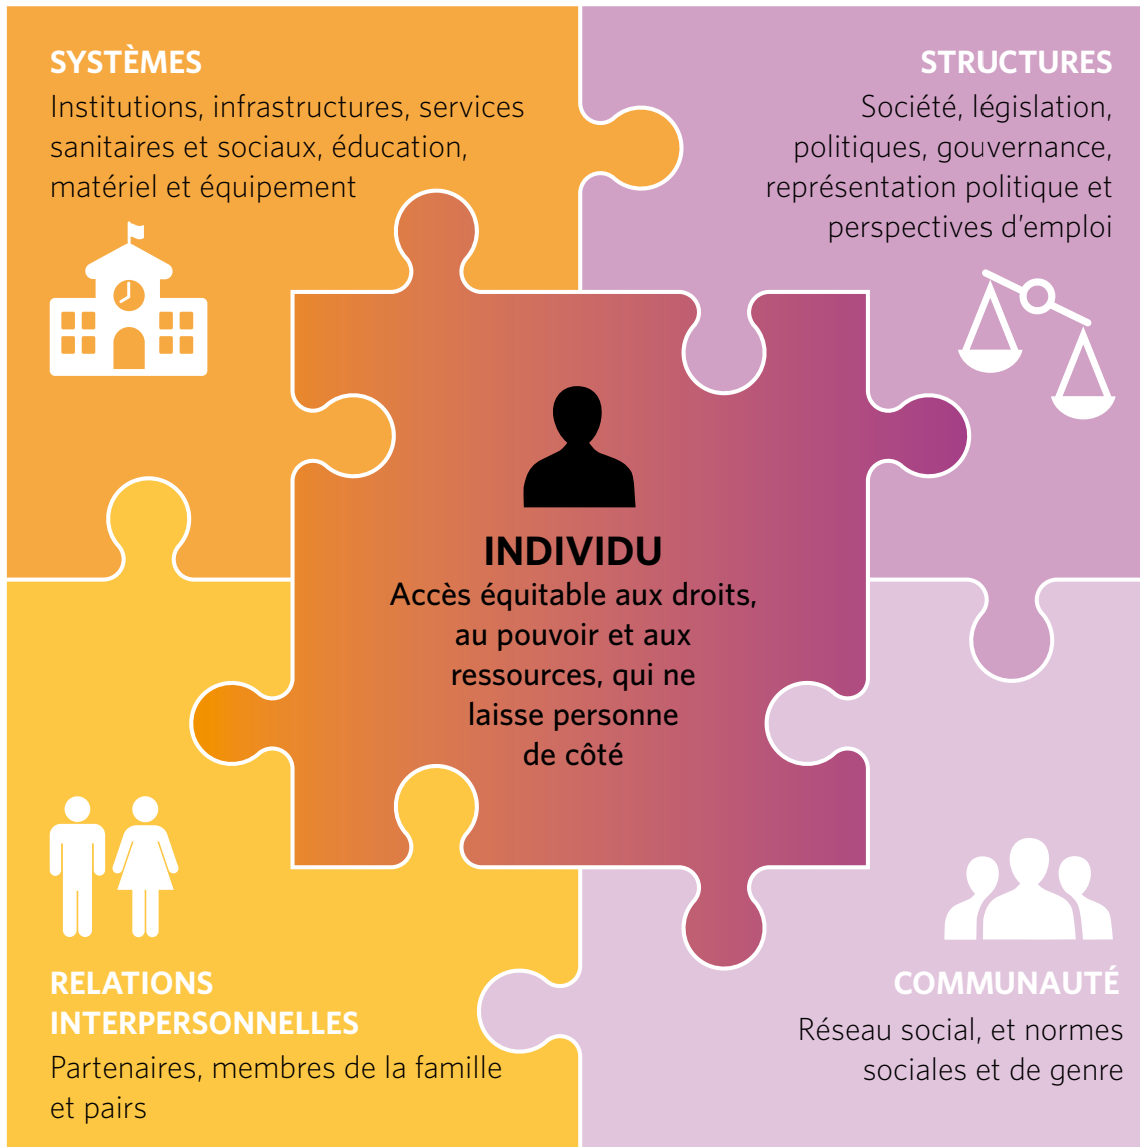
SYSTÈMES
Institutions, infrastructures, services sanitaires et sociaux, éducation, matériel et équipement

STRUCTURES
Société, législation, politiques, gouvernance, représentation politique et perspectives d'emploi

INDIVIDU
Accès équitable aux droits, au pouvoir et aux ressources, qui ne laisse personne de côté

RELATIONS INTERPERSONNELLES
Partenaires, membres de la famille et pairs

COMMUNAUTÉ
Réseau social, et normes sociales et de genre